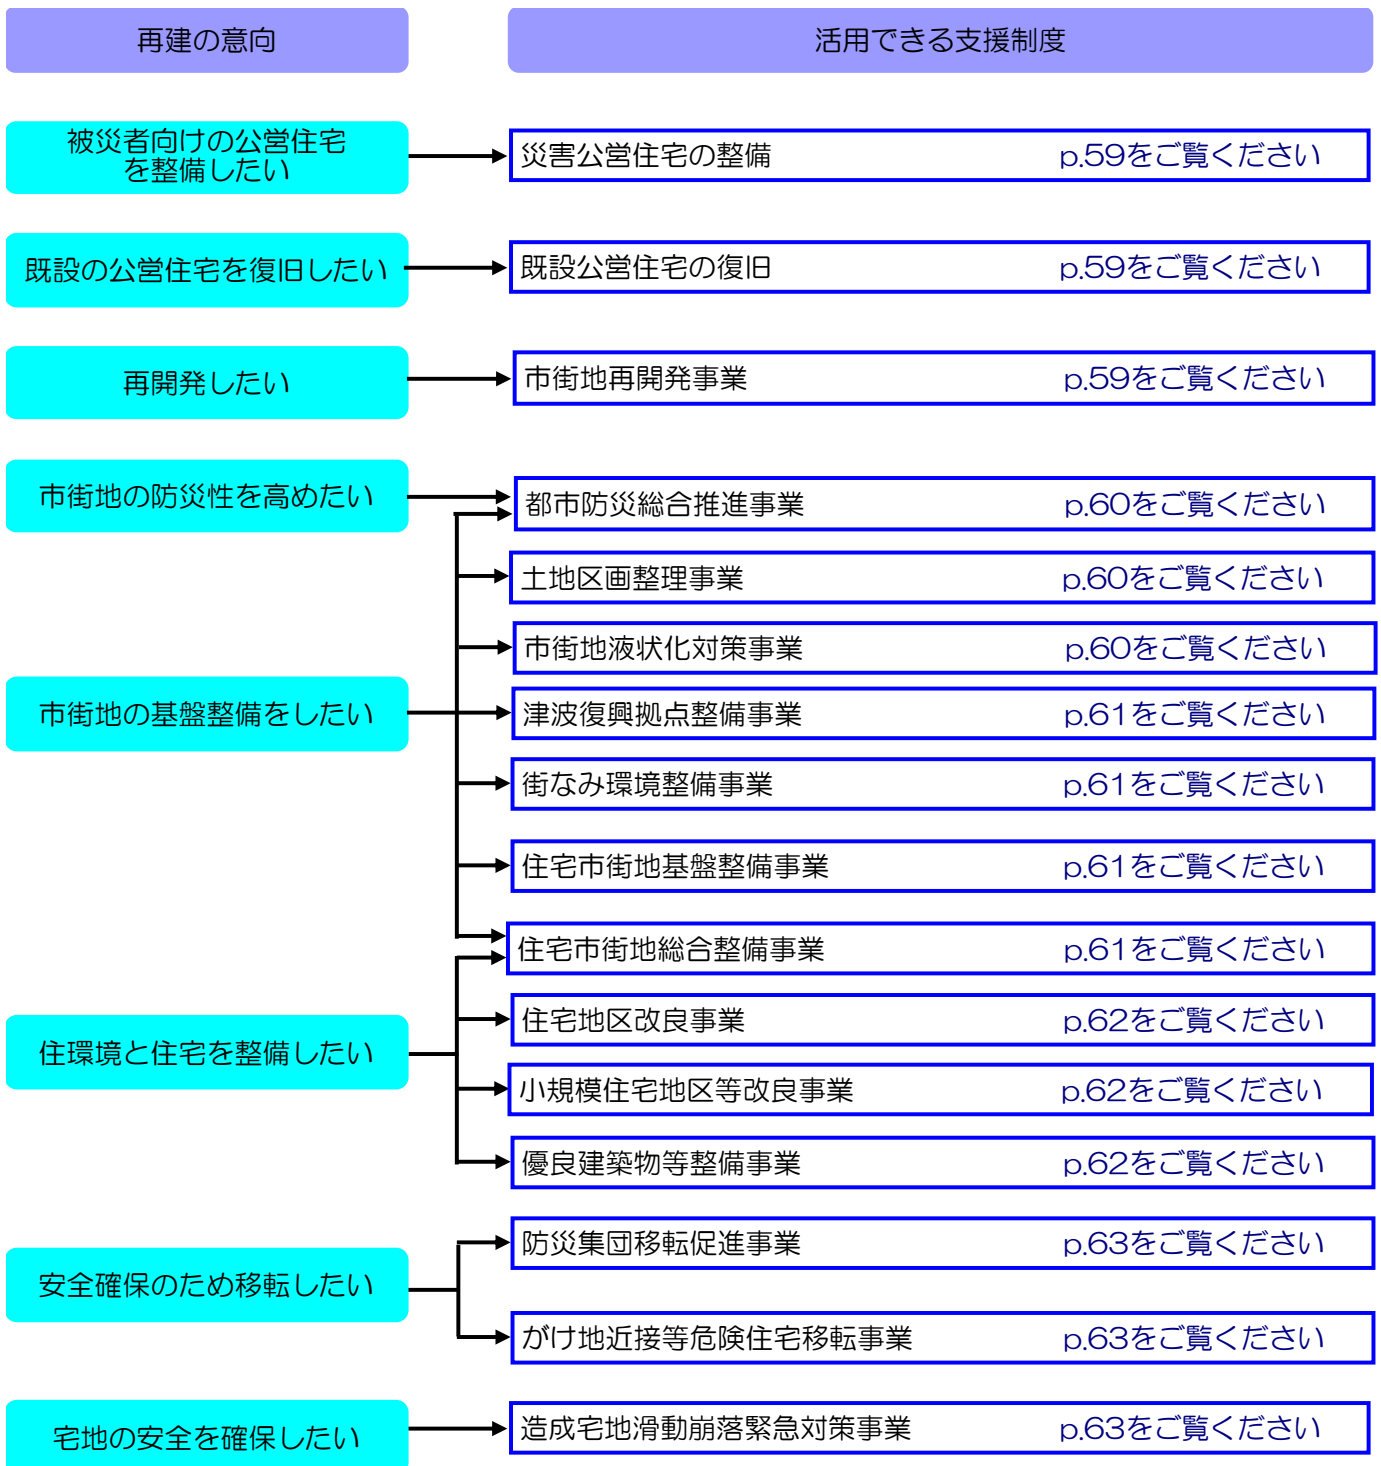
再建の意向

活用できる支援制度

被災者向けの公営住宅を整備したい

災害公営住宅の整備 p.59をご覧ください

既設の公営住宅を復旧したい

既設公営住宅の復旧 p.59をご覧ください

再開発したい

市街地再開発事業 p.59をご覧ください

市街地の防災性を高めたい

都市防災総合推進事業 p.60をご覧ください

土地区画整理事業 p.60をご覧ください

市街地液状化対策事業 p.60をご覧ください

市街地の基盤整備をしたい

津波復興拠点整備事業 p.61をご覧ください

街なみ環境整備事業 p.61をご覧ください

住宅市街地基盤整備事業 p.61をご覧ください

住宅市街地総合整備事業 p.61をご覧ください

住環境と住宅を整備したい

住宅地区改良事業 p.62をご覧ください

小規模住宅地区等改良事業 p.62をご覧ください

優良建築物等整備事業 p.62をご覧ください

安全確保のため移転したい

防災集団移転促進事業 p.63をご覧ください

がけ地近接等危険住宅移転事業 p.63をご覧ください

宅地の安全を確保したい

造成宅地滑動崩落緊急対策事業 p.63をご覧ください